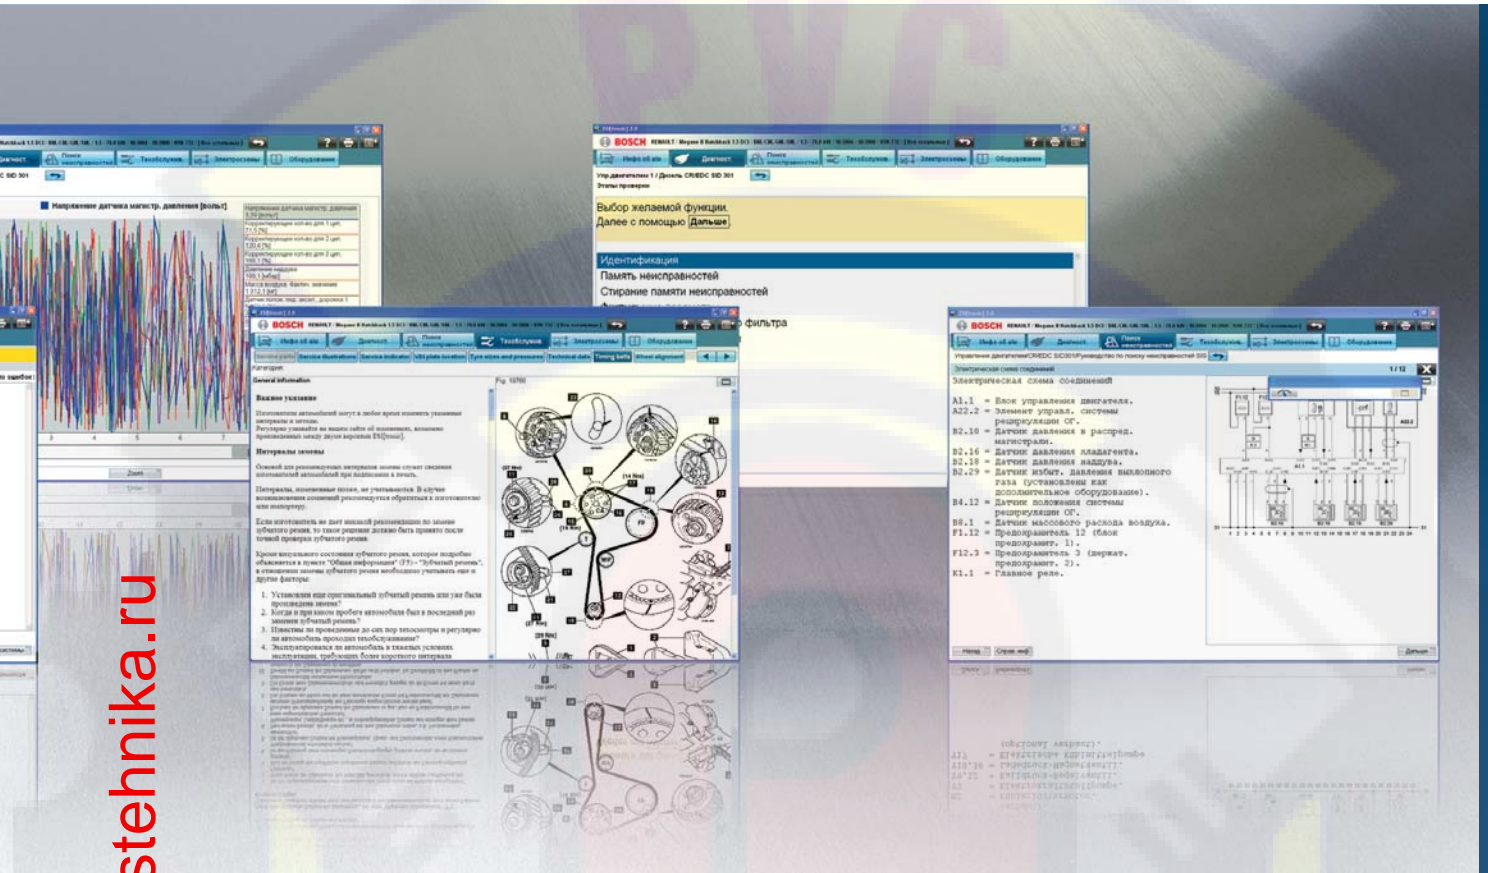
Выбор желаемой функции.
Далее с помощью Дальше

Идентификация
Память неисправностей
Стирание памяти неисправностей
фильтра

Напряжение датчика магистр. давления [вольт]

BOSCH
Важное указание
Интервалы замены

BOSCH
Электрическая схема соединений
A1.1 - Блок управления двигателя.
A22.2 - Элемент управл. системы рециркуляции ОГ.
B2.10 - Датчик давления в распред. магистрали.
B2.16 - Датчик давления хладагента.
B2.18 - Датчик давления наддува.
B2.29 - Датчик избыт. давления выхлопного газа (установлены как дополнительное оборудование).
B4.12 - Датчик положения системы рециркуляции ОГ.
B8.1 - Датчик массового расхода воздуха.
F1.12 - Предохранитель 12 (блок предохранит. 1).
F12.3 - Предохранитель 3 (держат. предохранит. 2).
K1.1 - Главное реле.

stehnika.ru